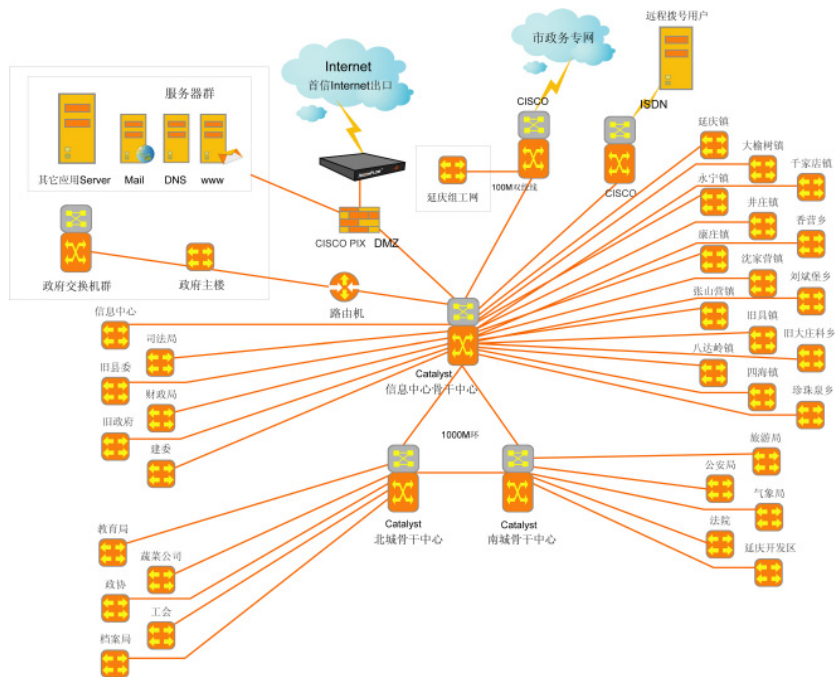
服务器群

其它应用Server

Mail

DNS

www

政府交换机群

政府主楼

Internet
首信Internet出口

CISCO PIX

DMZ

路由机

市政务专网

CISCO

延庆组工网

100M双绞线

远程拨号用户

ISDN

CISCO

延庆镇

大榆树镇

千家店镇

永宁镇

井庄镇

香营乡

康庄镇

沈家营镇

刘斌堡乡

张山营镇

旧县镇

旧大庄科乡

八达岭镇

四海镇

珍珠泉乡

Catalyst
信息中心骨干中心

信息中心

司法局

旧县委

财政局

旧政府

建委

1000M环

Catalyst
北城骨干中心

Catalyst
南城骨干中心

教育局

蔬菜公司

政协

工会

档案局

旅游局

公安局

气象局

法院

延庆开发区